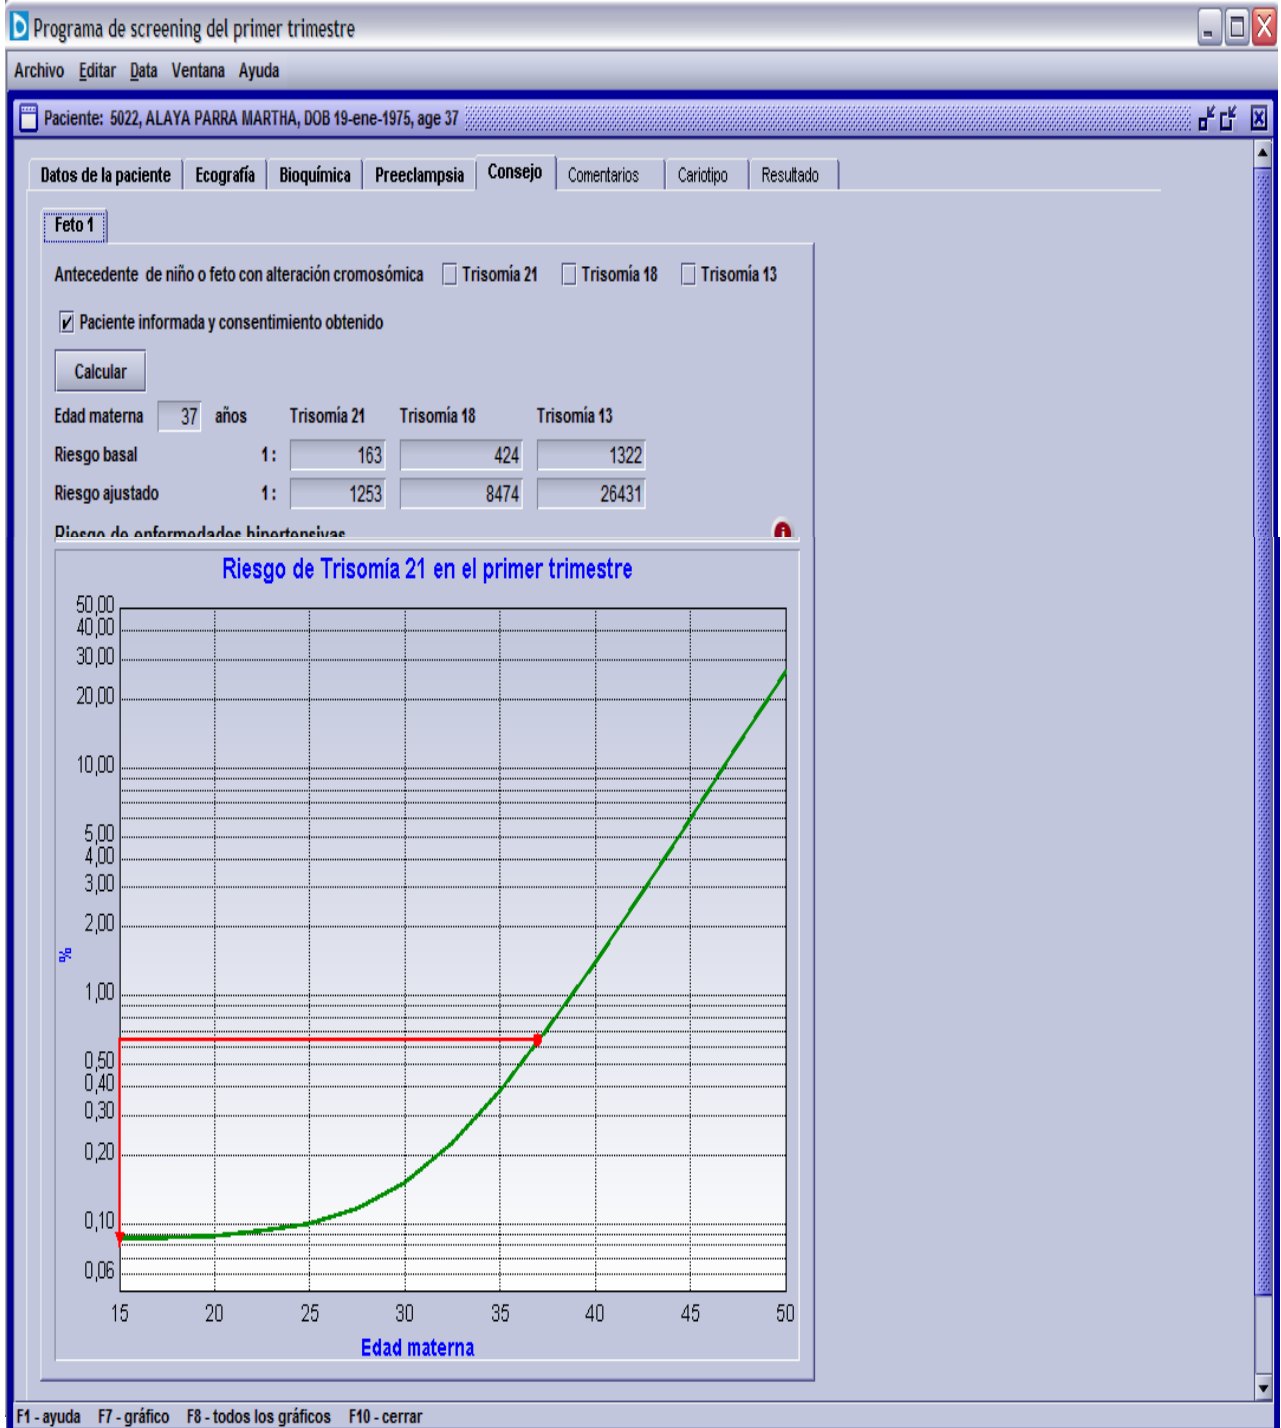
Programa de screening del primer trimestre

Archivo Editar Data Ventana Ayuda

Paciente: 5022, ALAYA PARRA MARTHA, DOB 19-ene-1975, age 37

Datos de la paciente | Ecografía | Bioquímica | Preeclampsia | Consejo | Comentarios | Cariotipo | Resultado

Feto 1

Antecedente de niño o feto con alteración cromosómica Trisomía 21 Trisomía 18 Trisomía 13

Paciente informada y consentimiento obtenido

Calcular

| Edad materna | 37 años | Trisomía 21 | Trisomía 18 | Trisomía 13 |
|---|---|---|---|---|
| Riesgo basal | 1 : | 163 | 424 | 1322 |
| Riesgo ajustado | 1 : | 1253 | 8474 | 26431 |

Riesgo de enfermedades hipertensivas

Riesgo de Trisomía 21 en el primer trimestre

50,00
40,00
30,00
20,00
10,00
5,00
4,00
3,00
2,00
%
1,00
0,50
0,40
0,30
0,20
0,10
0,06

15 20 25 30 35 40 45 50

Edad materna

F1 - ayuda F7 - gráfico F8 - todos los gráficos F10 - cerrar